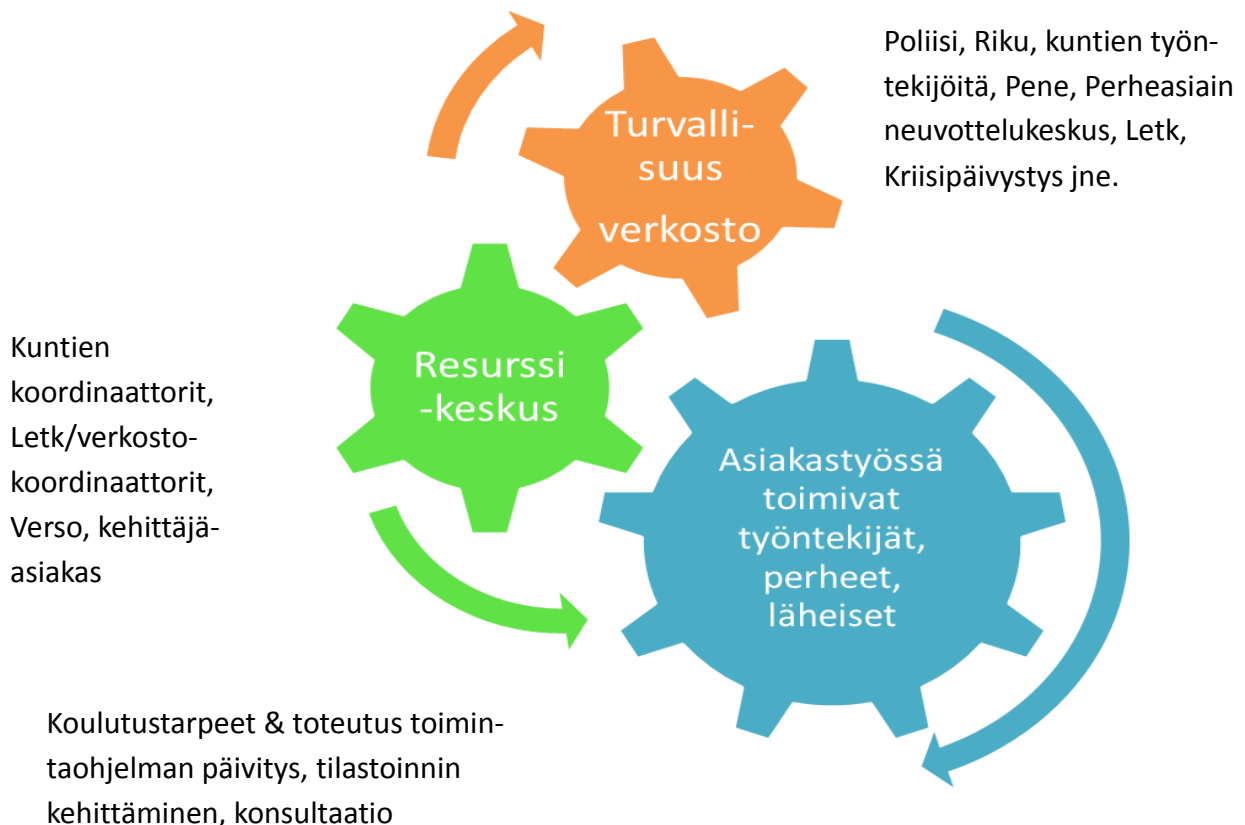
Poliisi, Riku, kuntien työntekijöitä, Pene, Perheasiain neuvottelukeskus, Letk, Kriisipäivystys jne.

Turvallisuus verkosto

Resurssi-keskus

Kuntien koordinaattorit, Letk/verkostokoordinaattorit, Verso, kehittäjäasiakas

Asiakastyössä toimivat työntekijät, perheet, läheiset

Koulutustarpeet & toteutus toimintaohjelman päivitys, tilastoinnin kehittäminen, konsultaatio